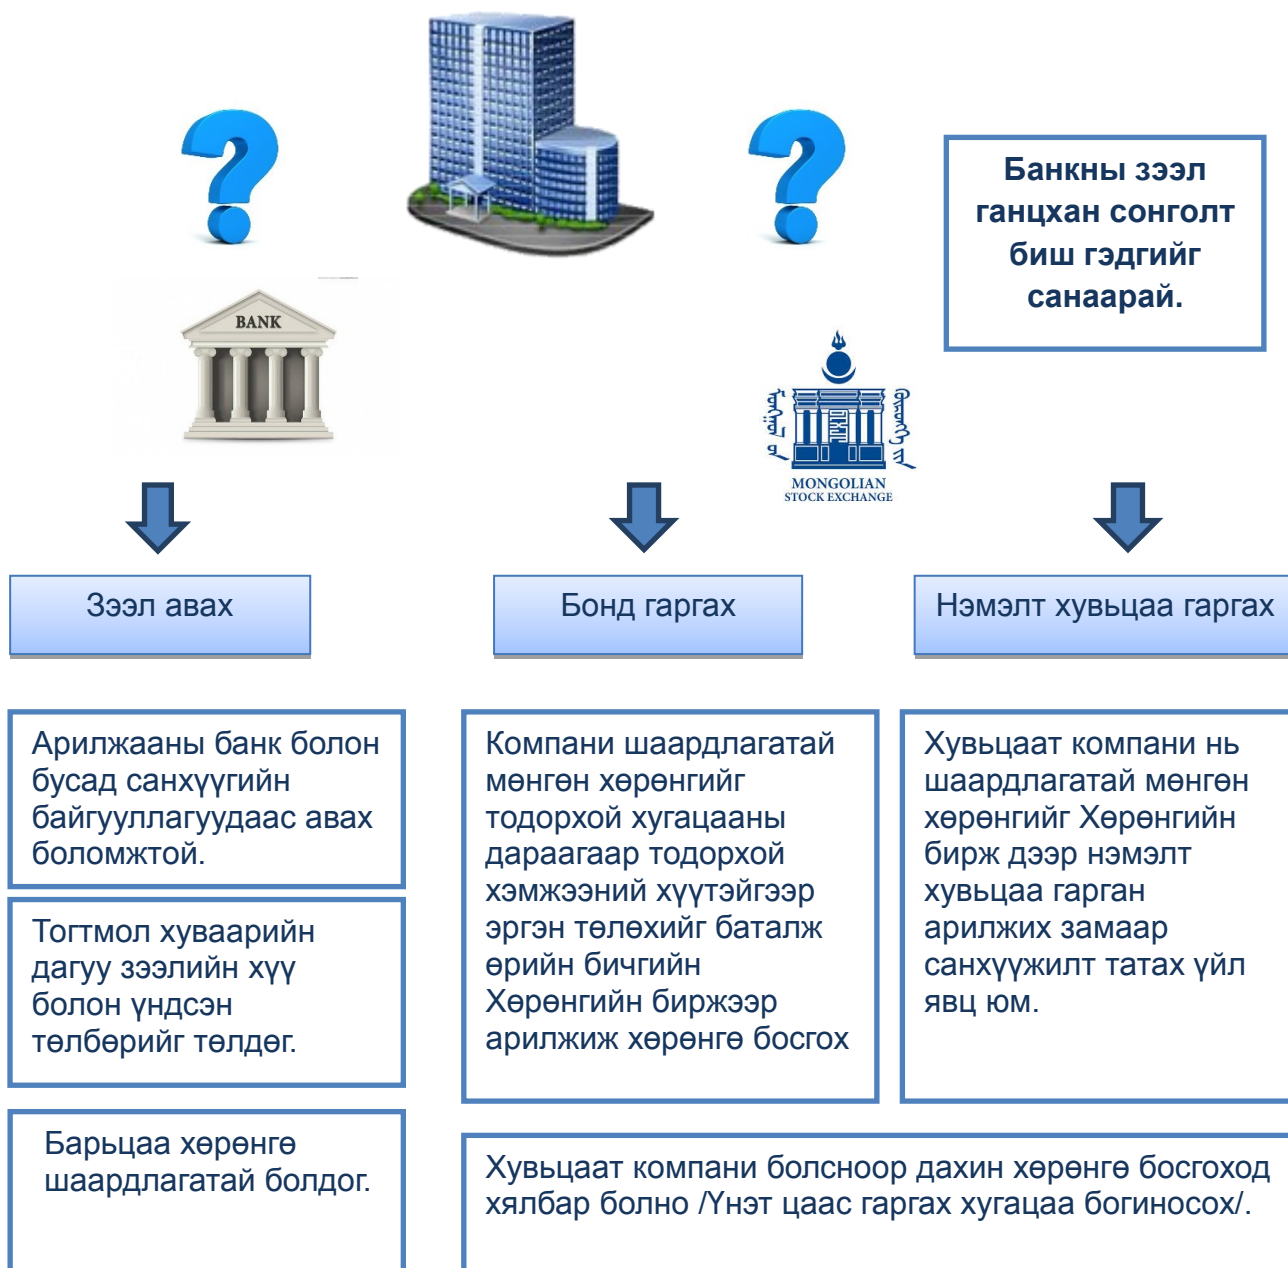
Банкны зээл ганцхан сонголт биш гэдгийг санаарай.

BANK

MONGOLIAN STOCK EXCHANGE

Зээл авах

Бонд гаргах

Нэмэлт хувьцаа гаргах

Арилжааны банк болон бусад санхүүгийн байгууллагуудаас авах боломжтой.

Тогтмол хуваарийн дагуу зээлийн хүү болон үндсэн төлбөрийг төлдөг.

Барьцаа хөрөнгө шаардлагатай болдог.

Компани шаардлагатай мөнгөн хөрөнгийг тодорхой хугацааны дараагаар тодорхой хэмжээний хүүтэйгээр эргэн төлөхийг баталж өрийн бичгийн Хөрөнгийн биржээр арилжиж хөрөнгө босгох

Хувьцаат компани нь шаардлагатай мөнгөн хөрөнгийг Хөрөнгийн бирж дээр нэмэлт хувьцаа гарган арилжих замаар санхүүжилт татах үйл явц юм.

Хувьцаат компани болсноор дахин хөрөнгө босгоход хялбар болно /Үнэт цаас гаргах хугацаа богиносох/.